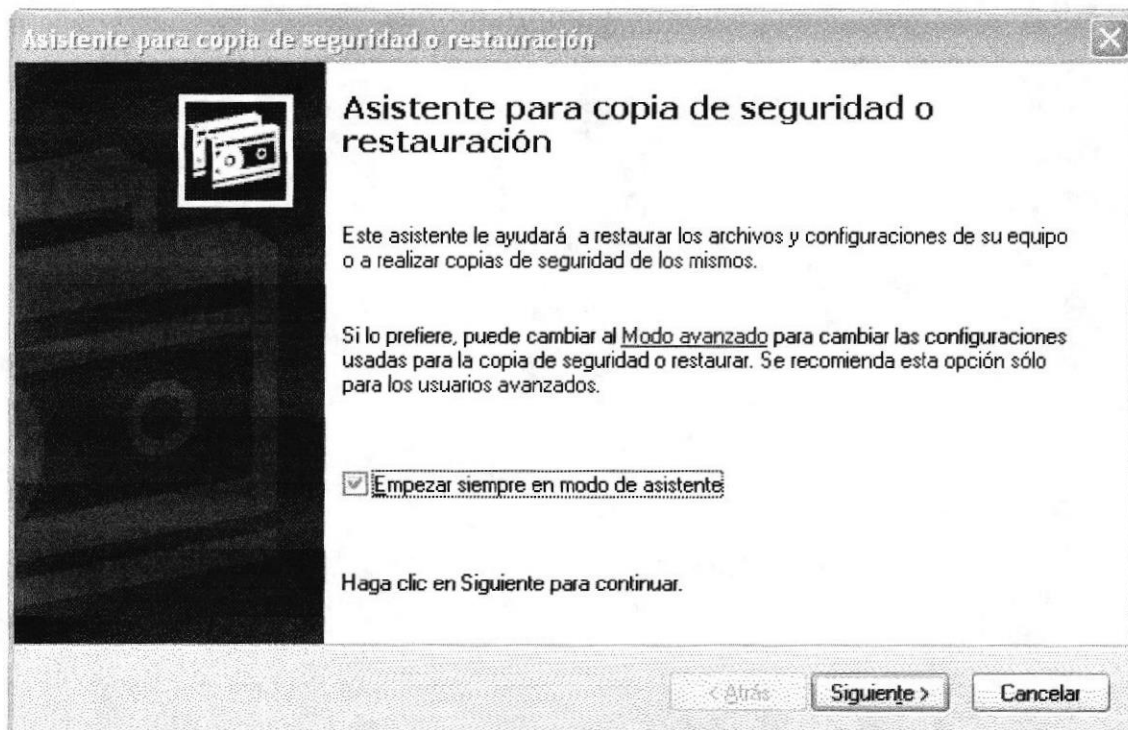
Asistente para copia de seguridad o restauración

Asistente para copia de seguridad o restauración

Este asistente le ayudará a restaurar los archivos y configuraciones de su equipo o a realizar copias de seguridad de los mismos.

Si lo prefiere, puede cambiar al Modo avanzado para cambiar las configuraciones usadas para la copia de seguridad o restaurar. Se recomienda esta opción sólo para los usuarios avanzados.

Empezar siempre en modo de asistente

Haga clic en Siguiente para continuar.

< Atrás Siguiente > Cancelar